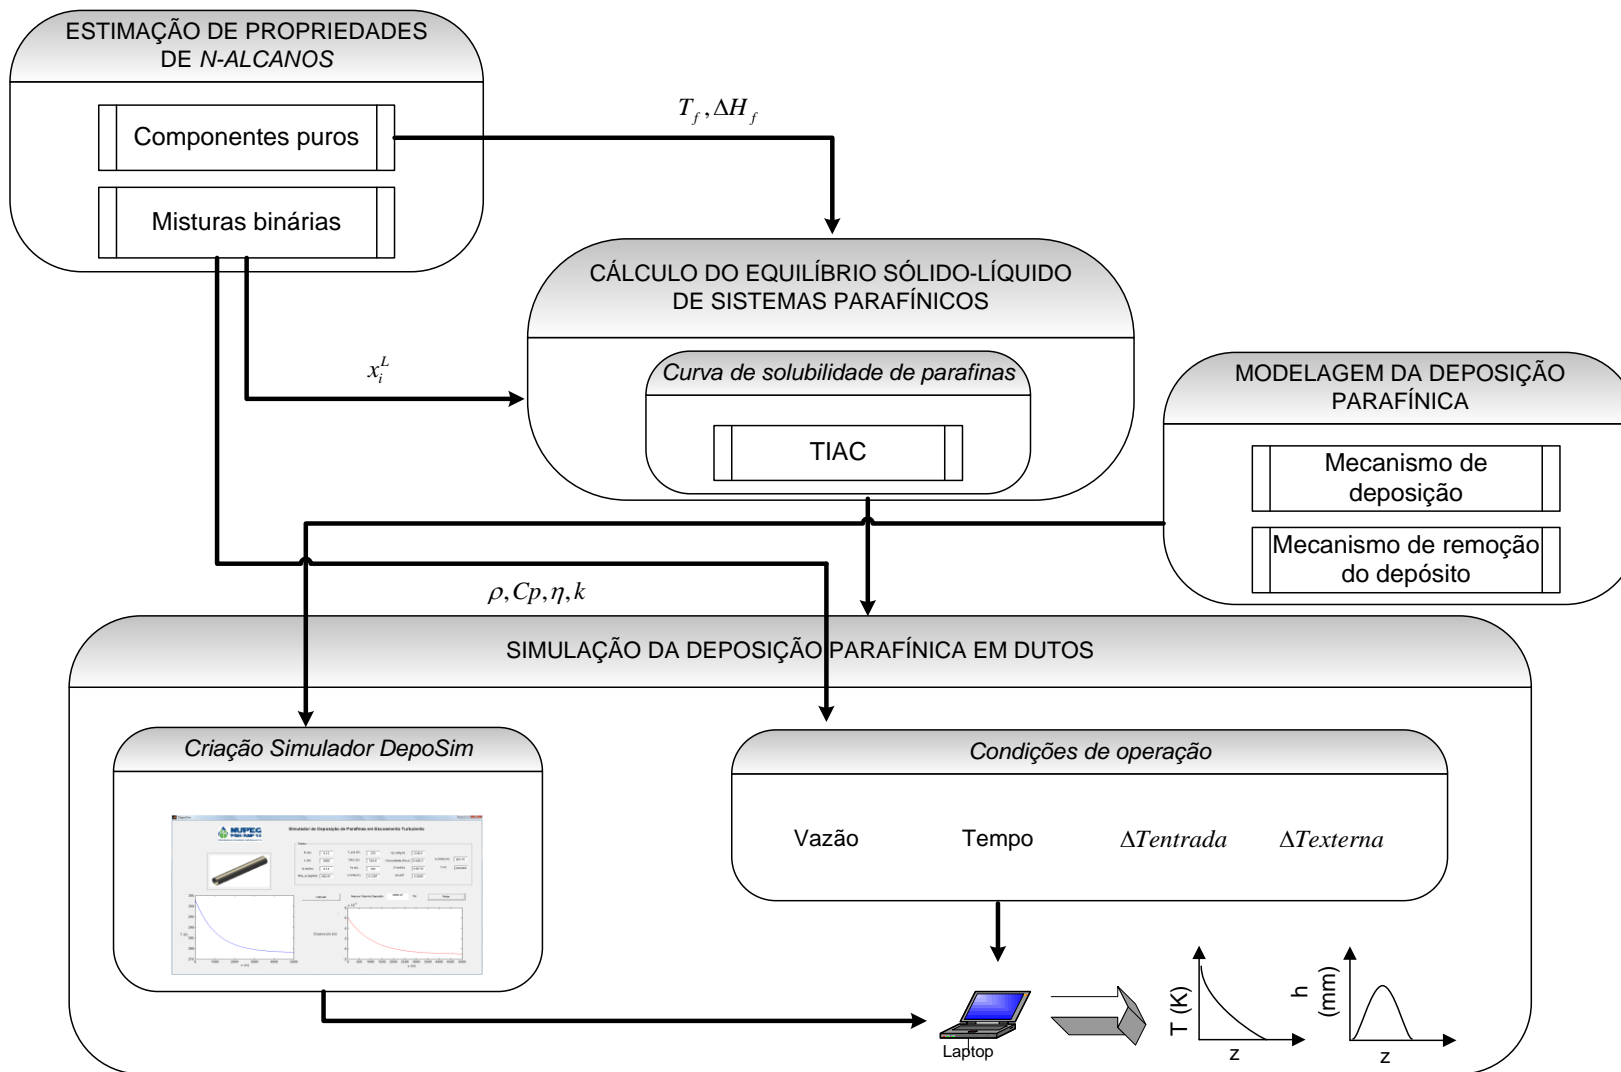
ESTIMAÇÃO DE PROPRIEDADES DE *N-ALCANOS*

Componentes puros

Misturas binárias

$T_f, \Delta H_f$

CÁLCULO DO EQUILÍBRIO SÓLIDO-LÍQUIDO DE SISTEMAS PARAFÍNICOS

$x_i^L$

*Curva de solubilidade de parafinas*

TIAC

MODELAGEM DA DEPOSIÇÃO PARAFÍNICA

Mecanismo de deposição

Mecanismo de remoção do depósito

$\rho, Cp, \eta, k$

SIMULAÇÃO DA DEPOSIÇÃO PARAFÍNICA EM DUTOS

*Criação Simulador DepoSim*

NUPEG

Simulador de Deposição de Parafinas em Escoamento Turbulento

*Condições de operação*

Vazão

Tempo

$\Delta Tentrada$

$\Delta Texterna$

Laptop

T (K)

z

h (mm)

z